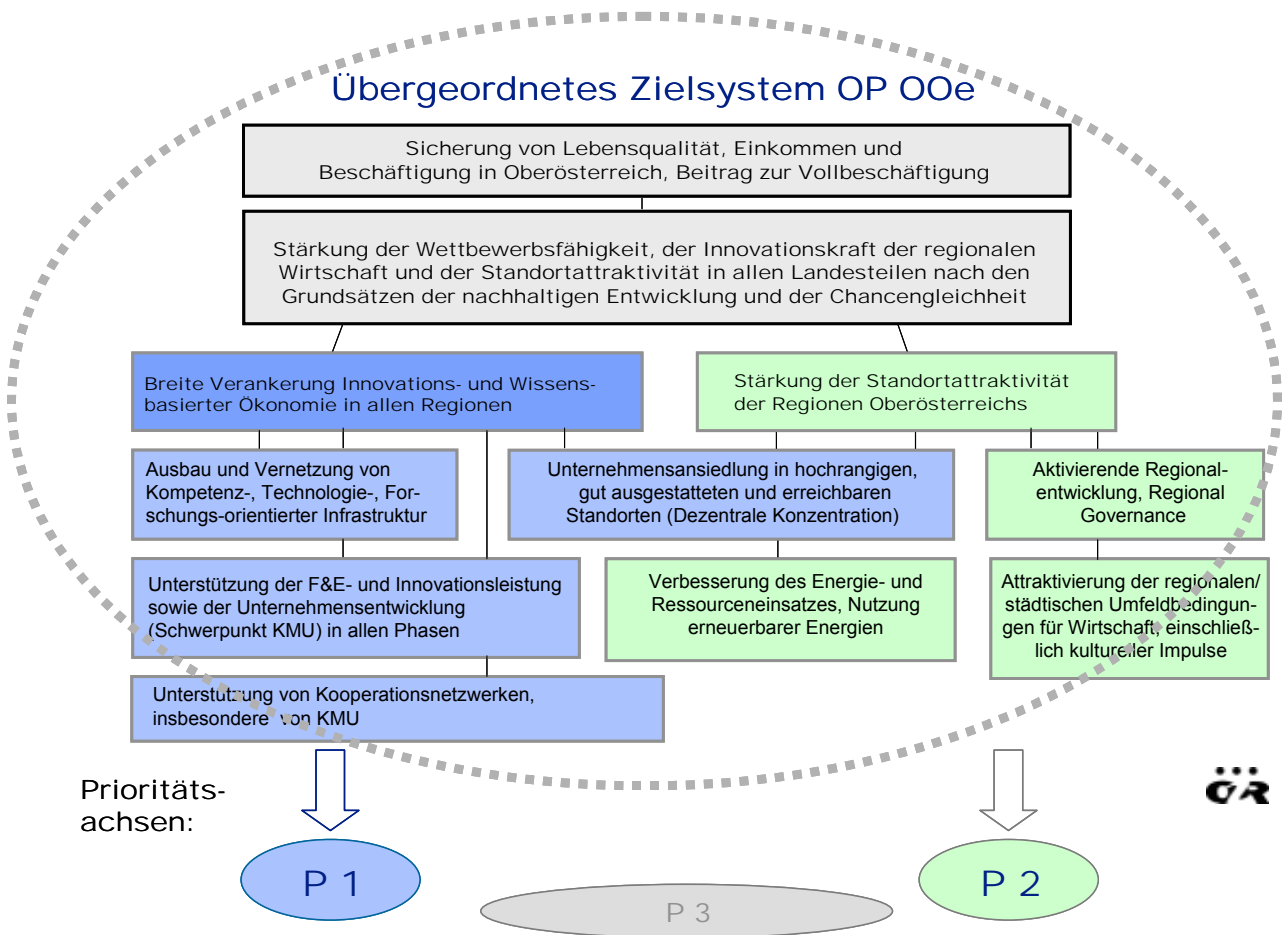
Übergeordnetes Zielsystem OP OOe

Sicherung von Lebensqualität, Einkommen und Beschäftigung in Oberösterreich, Beitrag zur Vollbeschäftigung

Stärkung der Wettbewerbsfähigkeit, der Innovationskraft der regionalen Wirtschaft und der Standortattraktivität in allen Landesteilen nach den Grundsätzen der nachhaltigen Entwicklung und der Chancengleichheit

Breite Verankerung Innovations- und Wissensbasierter Ökonomie in allen Regionen

Stärkung der Standortattraktivität der Regionen Oberösterreichs

Ausbau und Vernetzung von Kompetenz-, Technologie-, Forschungs-orientierter Infrastruktur

Unternehmensansiedlung in hochrangigen, gut ausgestatteten und erreichbaren Standorten (Dezentrale Konzentration)

Aktivierende Regionalentwicklung, Regional Governance

Unterstützung der F&E- und Innovationsleistung sowie der Unternehmensentwicklung (Schwerpunkt KMU) in allen Phasen

Verbesserung des Energie- und Ressourceneinsatzes, Nutzung erneuerbarer Energien

Attraktivierung der regionalen/ städtischen Umfeldbedingungen für Wirtschaft, einschließlich kultureller Impulse

Unterstützung von Kooperationsnetzwerken, insbesondere von KMU

Prioritätsachsen:

ÖR

P 1

P 2

P 3